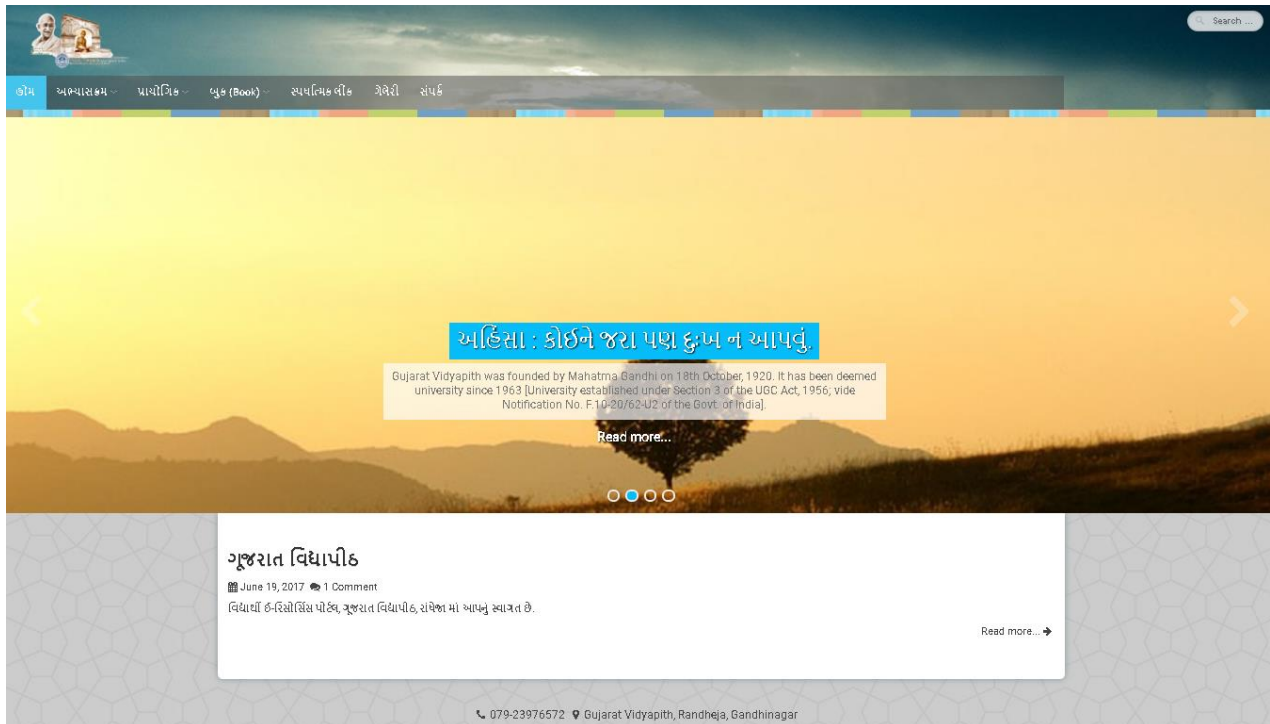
Search ...

હોમ અભ્યાસક્રમ પ્રાયોગિક બુક (Book) સ્પર્ધાત્મક લીંક ગેલેરી સંપર્ક

અહિંસા : કોઈને જરા પણ દુઃખ ન આપવું.

Gujarat Vidyapith was founded by Mahatma Gandhi on 18th October, 1920. It has been deemed university since 1963 [University established under Section 3 of the UGC Act, 1956; vide Notification No. F.10-20/62-U2 of the Govt. of India].

Read more...

ગુજરાત વિદ્યાપીઠ

June 19, 2017 1 Comment

વિદ્યાર્થી ઈ-રિસોર્સિસ પોર્ટલ, ગુજરાત વિદ્યાપીઠ, રાંધેજા માં આપનું સ્વાગત છે.

Read more...

079-23976572 Gujarat Vidyapith, Randheja, Gandhinagar